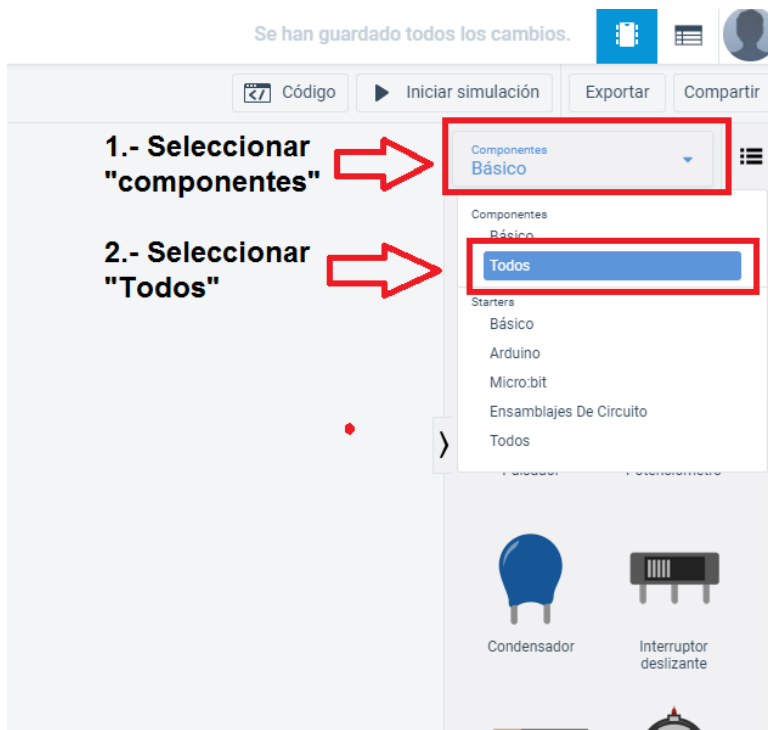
Se han guardado todos los cambios.

Código

Iniciar simulación

Exportar

Compartir

1.- Seleccionar "componentes"

Componentes
Básico

2.- Seleccionar "Todos"

Componentes
Básico
Todos
Starters
Básico
Arduino
Micro:bit
Ensamblajes De Circuito
Todos

Pulsador
Potenciómetro

Condensador
Interruptor deslizante